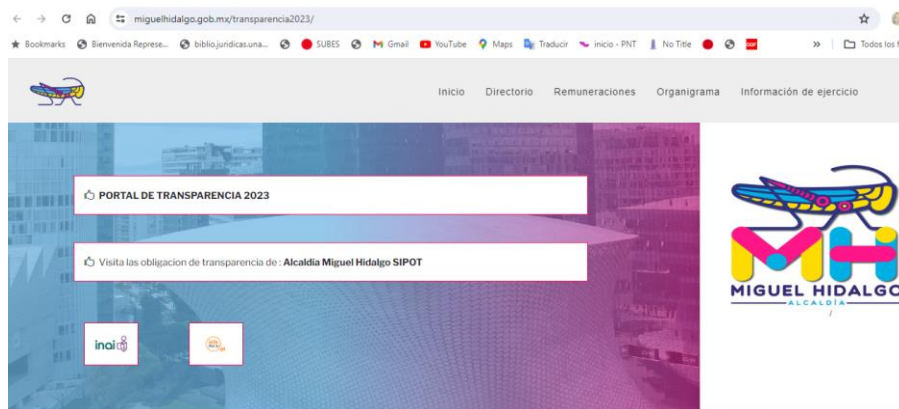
miguelhidalgo.gob.mx/transparencia2023/

Bookmarks Bienvenida Represe... biblio.juridicas.una... SUBES Gmail YouTube Maps Traducir inicio - PNT No Title » Todos los f

Inicio Directorio Remuneraciones Organigrama Información de ejercicio

PORTAL DE TRANSPARENCIA 2023

Visita las obligacion de transparencia de : Alcaldia Miguel Hidalgo SIPOT

inai

MH
MIGUEL HIDALGO
ALCALDÍA
/